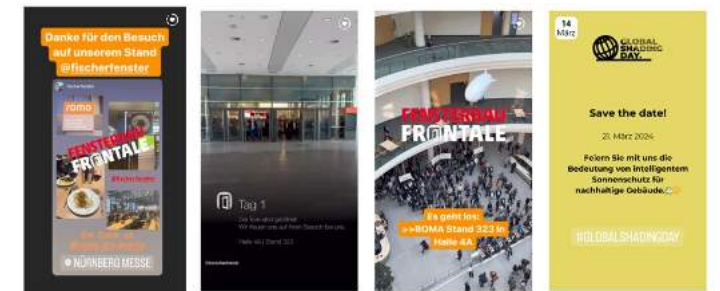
Danke für den Besuch auf unserem Stand @fischerfenster

roma

FENSTERBAU FRONTALE

NÜRNBERG MESSE

Tag 1

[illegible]

FENSTERBAU FRONTALE

Es geht los: >>ROMA Stand 323 in Halle 4A

14 März

GLOBAL SHADING DAY.

Save the date!

21. März 2024

Feiern Sie mit uns die Bedeutung von intelligentem Sonnenschutz für nachhaltige Gebäude.

#GLOBALSHADINGDAY